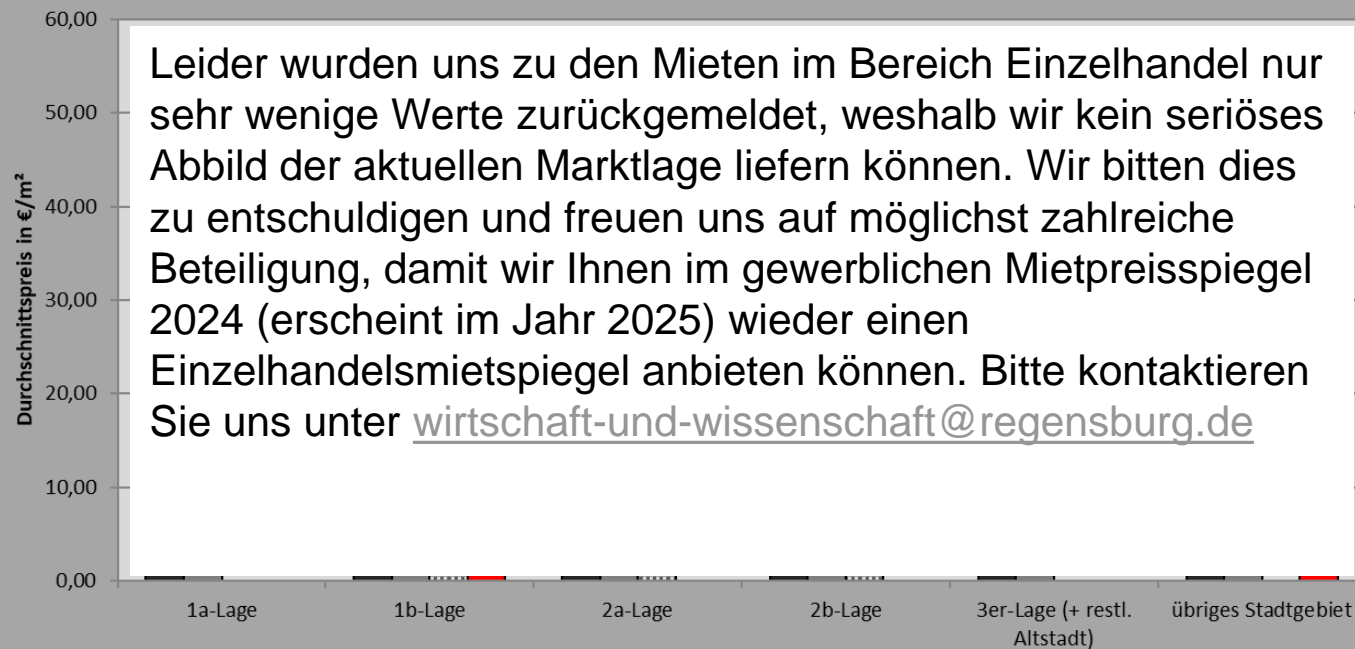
60,00
50,00
40,00
30,00
20,00
10,00
0,00

Durchschnittspreis in €/m²

Leider wurden uns zu den Mieten im Bereich Einzelhandel nur sehr wenige Werte zurückgemeldet, weshalb wir kein seriöses Abbild der aktuellen Marktlage liefern können. Wir bitten dies zu entschuldigen und freuen uns auf möglichst zahlreiche Beteiligung, damit wir Ihnen im gewerblichen Mietpreisspiegel 2024 (erscheint im Jahr 2025) wieder einen Einzelhandelsmietspiegel anbieten können. Bitte kontaktieren Sie uns unter wirtschaft-und-wissenschaft@regensburg.de

1a-Lage
1b-Lage
2a-Lage
2b-Lage
3er-Lage (+ restl. Altstadt)
übriges Stadtgebiet